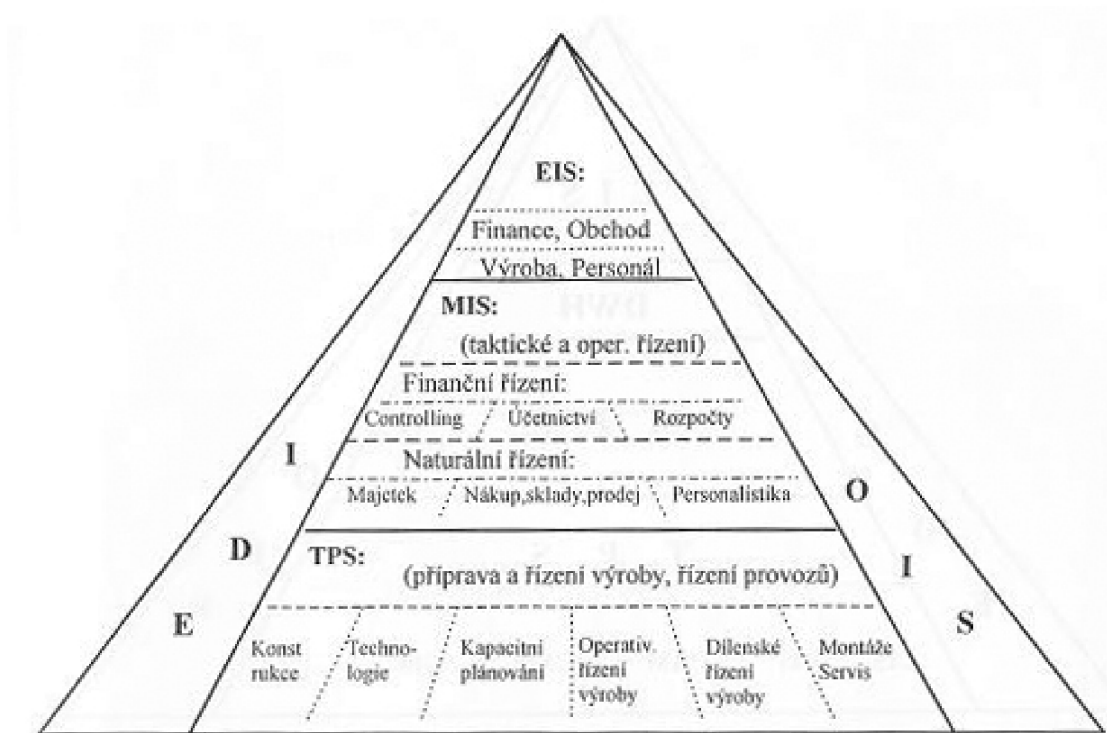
EIS:

Finance, Obchod

Výroba, Personál

MIS:

(taktické a oper. řízení)

Finanční řízení:

Controlling

Účetnictví

Rozpočty

I

Naturální řízení:

Majetek

Nákup,sklady,prodej

Personalistika

O

D

TPS:

(příprava a řízení výroby, řízení provozů)

I

E

Konstrukce

Technologie

Kapacitní plánování

Operativ. řízení výroby

Dílenské řízení výroby

Montáže Servis

S